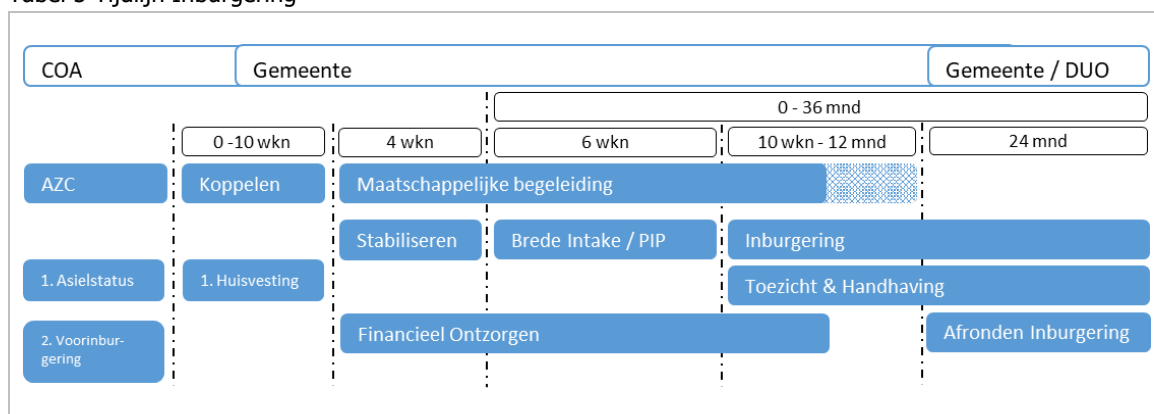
Tabel 3 Tijdlijn Inburgering

COA
Gemeente
Gemeente / DUO

0 - 36 mnd

0 -10 wkn
4 wkn
6 wkn
10 wkn - 12 mnd
24 mnd

AZC
Koppelen
Maatschappelijke begeleiding

Stabiliseren
Brede Intake / PIP
Inburgering

1. Asielstatus
1. Huisvesting
Toezicht & Handhaving

2. Voorinburgering
Financieel Ontzorgen
Afronden Inburgering